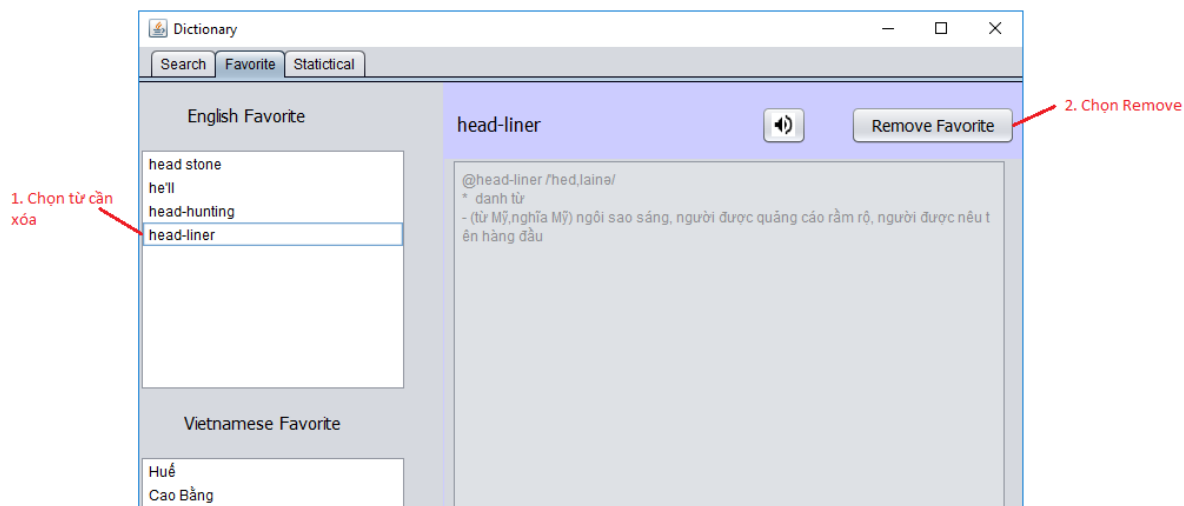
Dictionary

Search Favorite Statictical

English Favorite

head stone
he'll
head-hunting
head-liner

1. Chọn từ cần xóa

Vietnamese Favorite

Huế
Cao Bằng

head-liner

Remove Favorite

2. Chọn Remove

@head-liner /'hed,lainə/
* danh từ
- (từ Mỹ,nghĩa Mỹ) ngôi sao sáng, người được quảng cáo rầm rộ, người được nêu tên hàng đầu